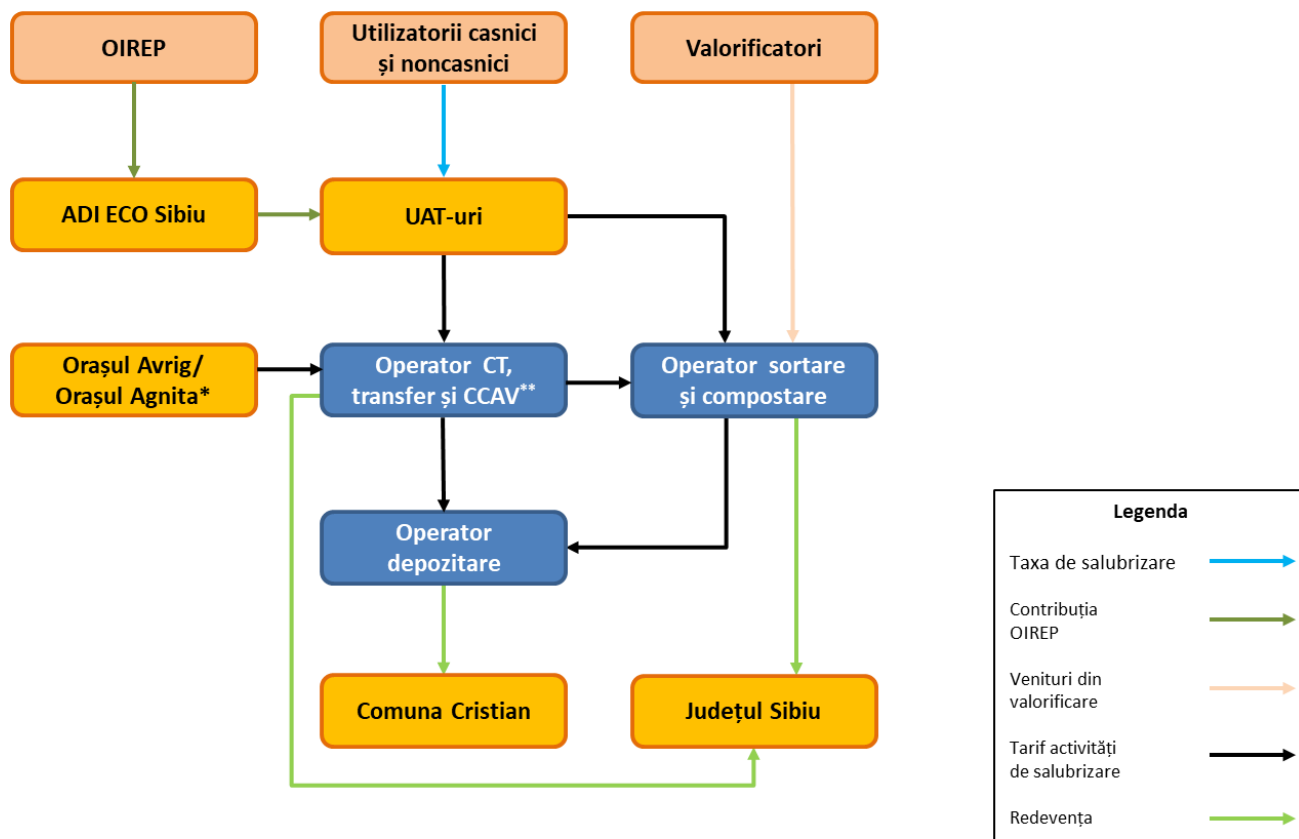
OIREP

Utilizatorii casnici și noncasnici

Valorificatori

ADI ECO Sibiu

UAT-uri

Orașul Avrig/ Orașul Agnita*

Operator CT, transfer și CCAV**

Operator sortare și compostare

Operator depozitare

Comuna Cristian

Județul Sibiu

Legenda

Taxa de salubrizare

Contribuția OIREP

Venituri din valorificare

Tarif activități de salubrizare

Redevența